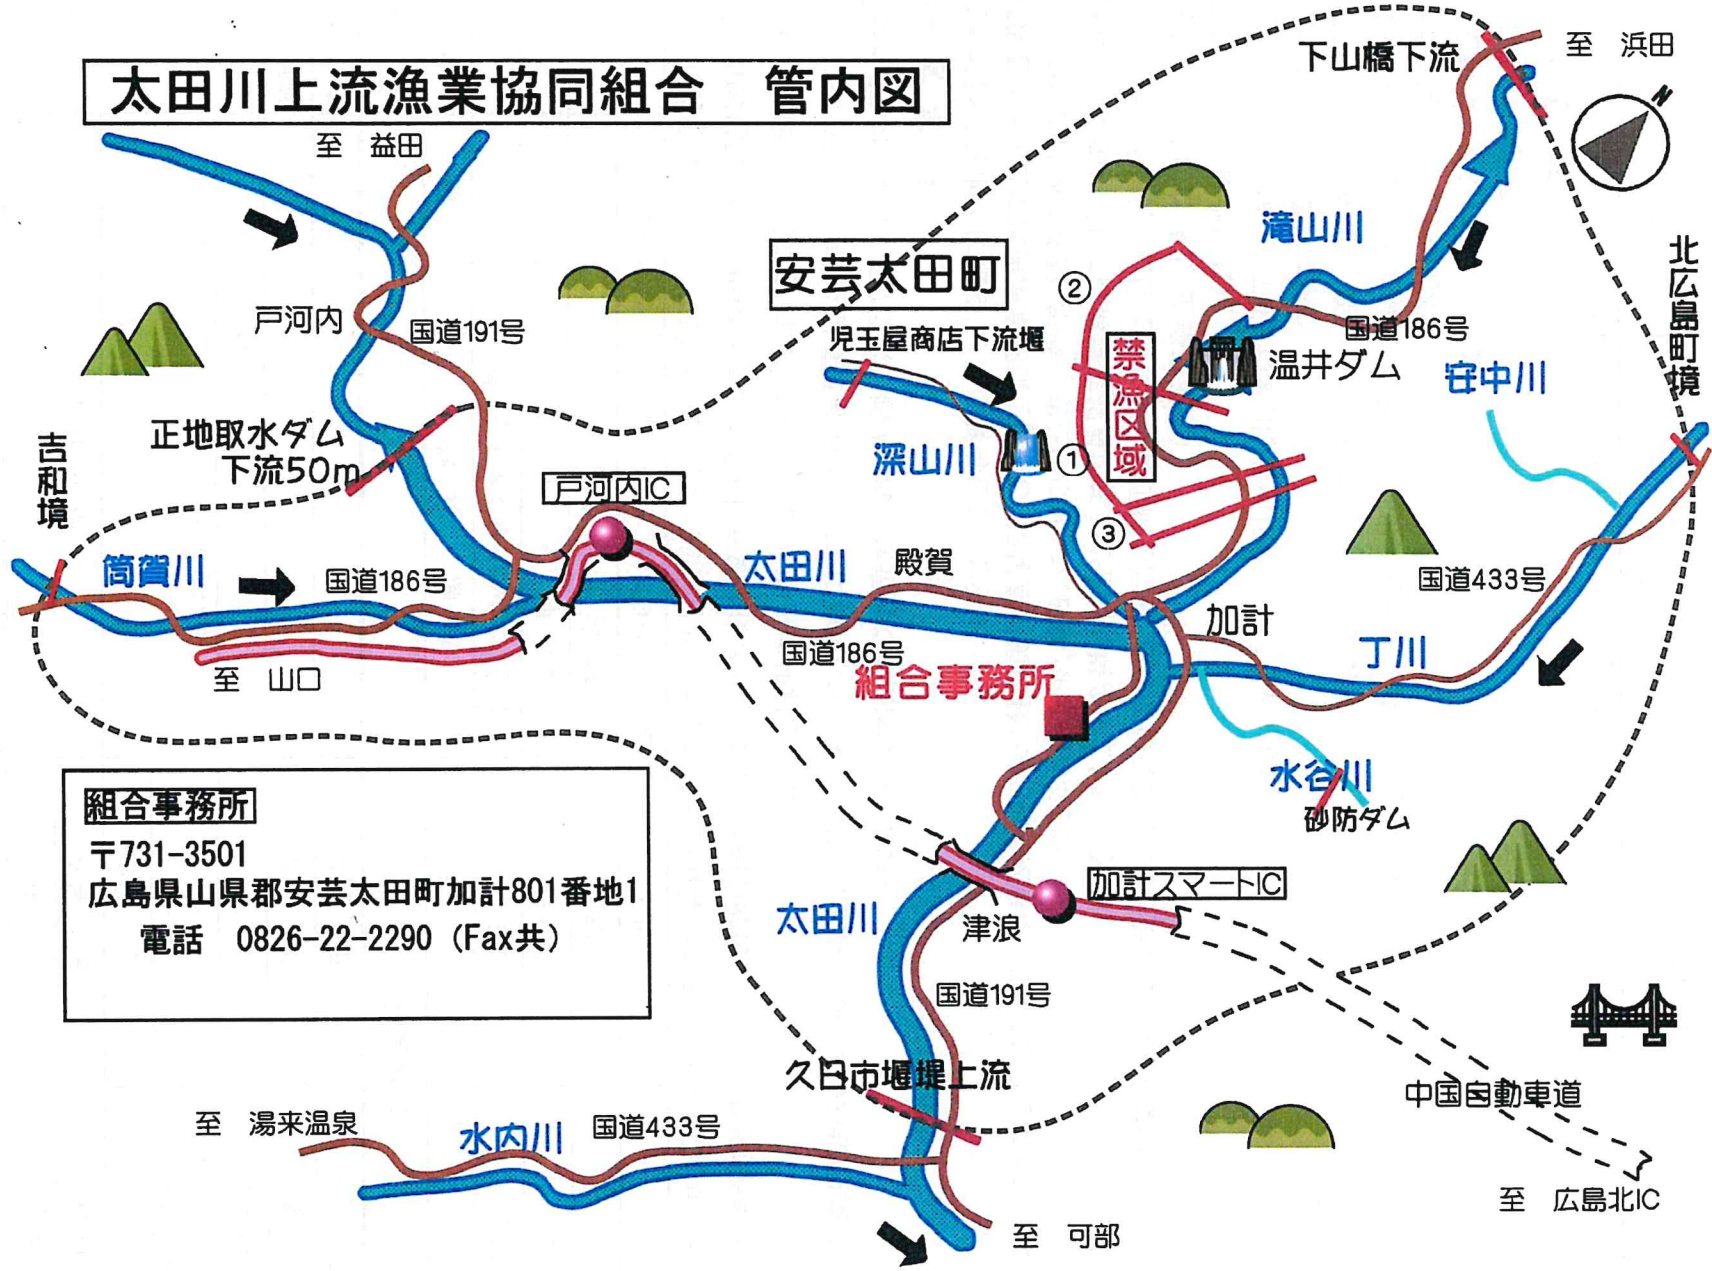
太田川上流漁業協同組合　管内図

至　益田

下山橋下流

至　浜田

滝山川

安芸太田町

戸河内

国道191号

②

児玉屋商店下流堰

禁漁区域

温井ダム

国道186号

北広島町境

吉和境

正地取水ダム下流50m

深山川

①

③

安中川

戸河内IC

筒賀川

国道186号

太田川

殿賀

国道433号

加計

至　山口

国道186号

丁川

組合事務所

水谷川

砂防ダム

組合事務所
〒731-3501
広島県山県郡安芸太田町加計801番地1
電話　0826-22-2290（Fax共）

加計スマートIC

太田川

津浪

国道191号

久日市堰堤上流

中国自動車道

至　湯来温泉

水内川

国道433号

至　広島北IC

至　可部